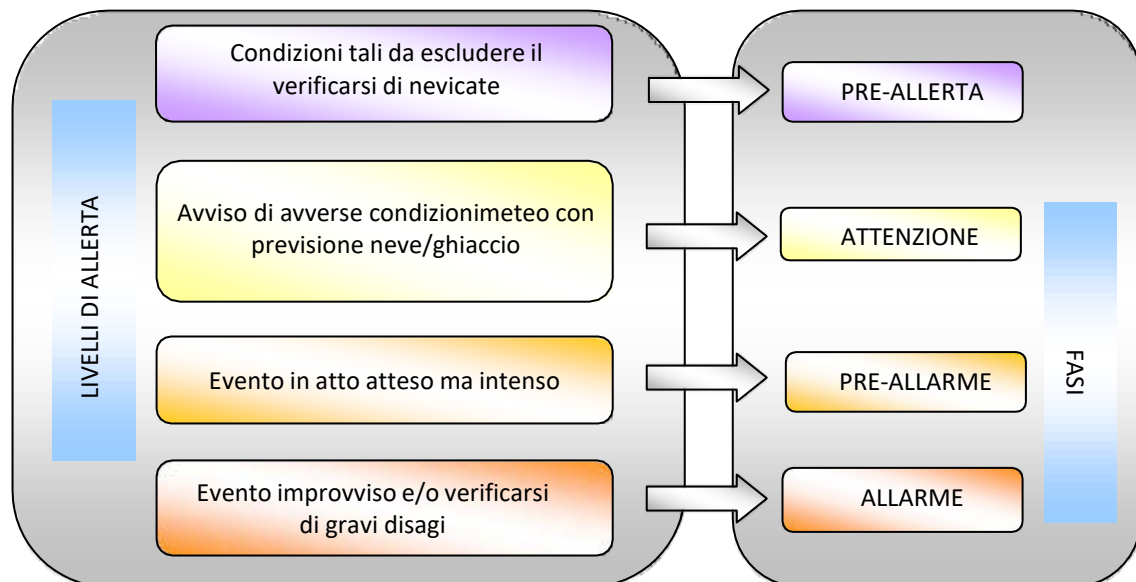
LIVELLI DI ALLERTA

Condizioni tali da escludere il verificarsi di nevicate

PRE-ALLERTA

Avviso di avverse condizionimeteo con previsione neve/ghiaccio

ATTENZIONE

Evento in atto atteso ma intenso

PRE-ALLARME

Evento improvviso e/o verificarsi di gravi disagi

ALLARME

FASI